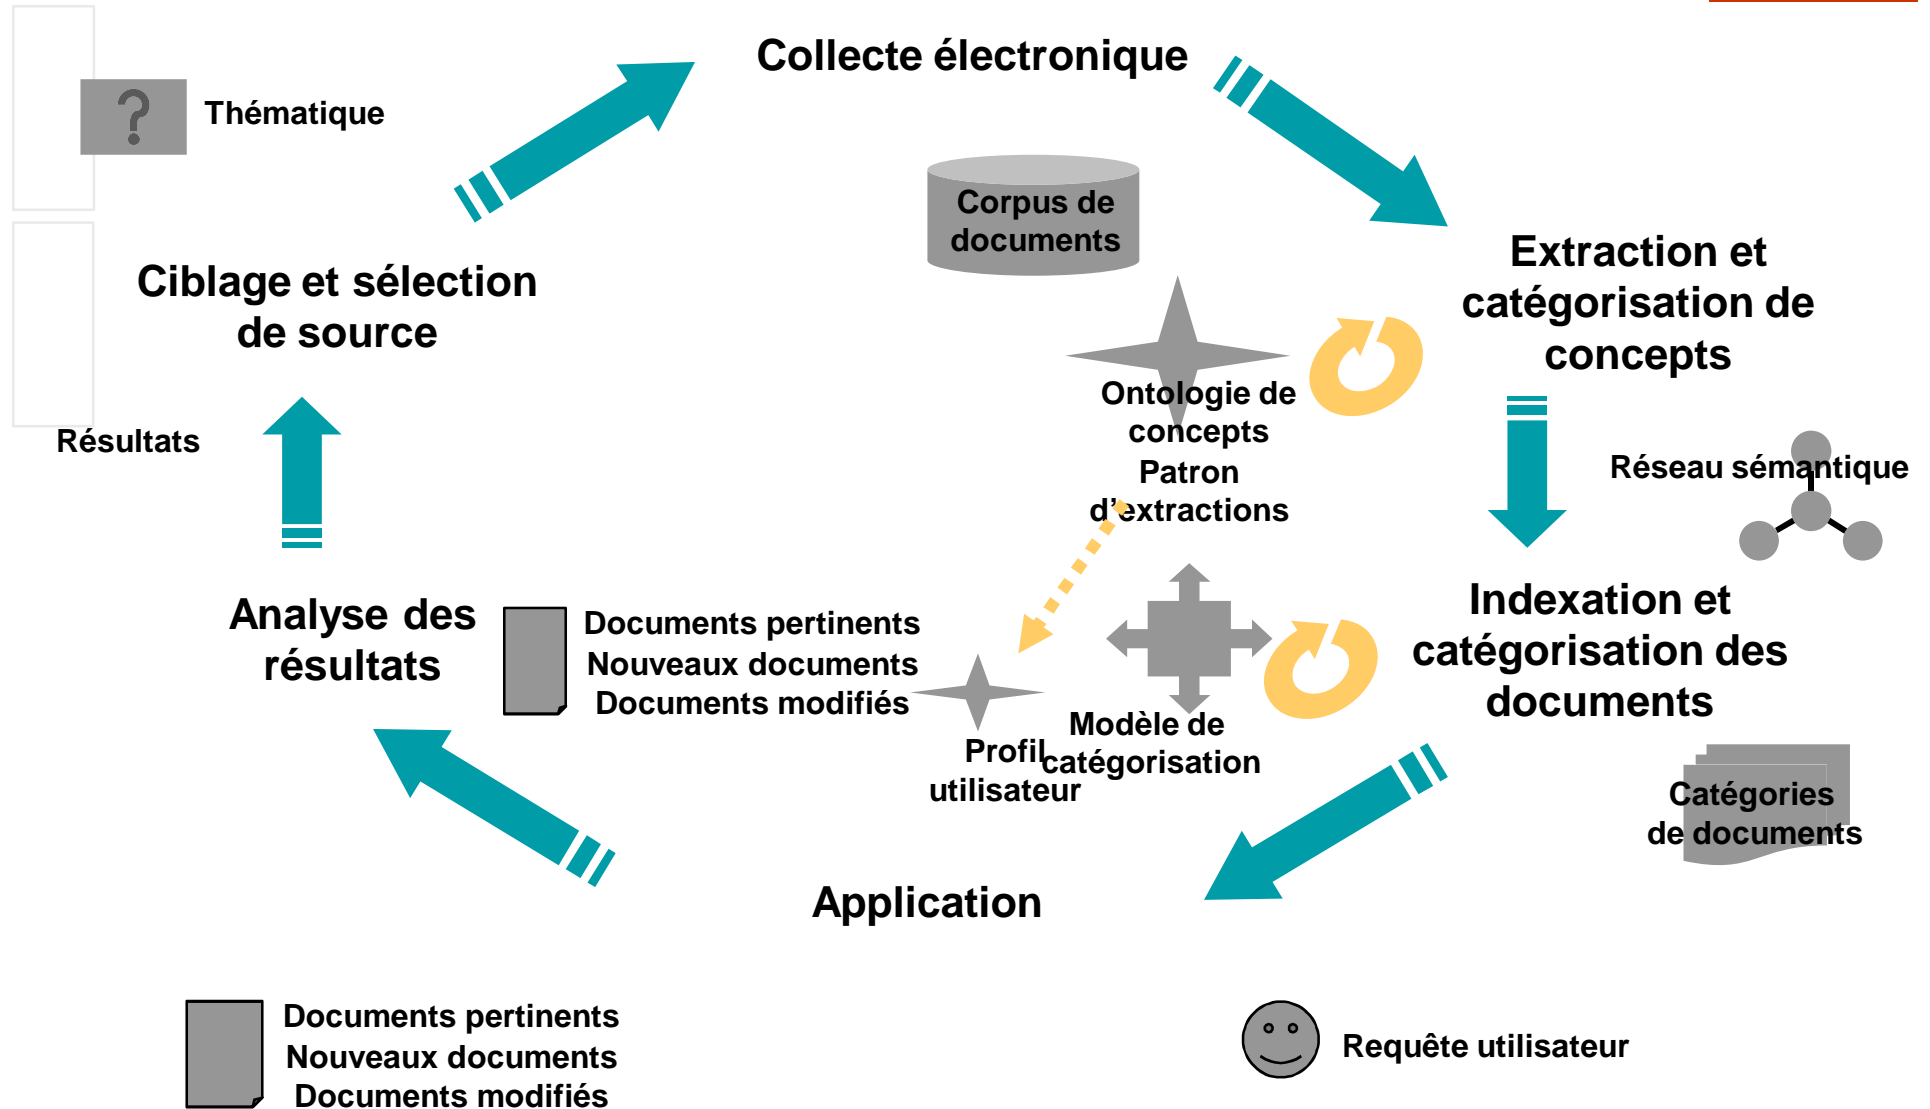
Collecte électronique

Thématique

Corpus de documents

Extraction et catégorisation de concepts

Ciblage et sélection de source

Ontologie de concepts

Patron d'extractions

Réseau sémantique

Résultats

Indexation et catégorisation des documents

Analyse des résultats

Documents pertinents
Nouveaux documents
Documents modifiés

Modèle de catégorisation

Profil utilisateur

Catégories de documents

Application

Documents pertinents
Nouveaux documents
Documents modifiés

Requête utilisateur